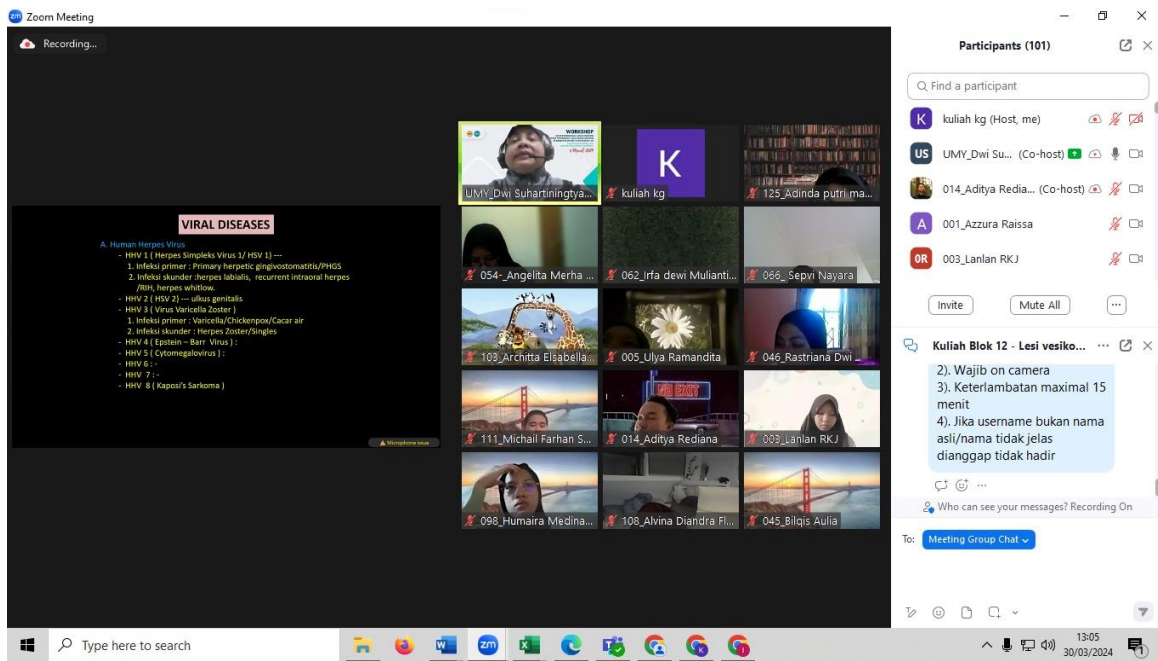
Zoom Meeting

Recording...

VIRAL DISEASES

A. Human Herpes Virus
- HHV 1 ( Herpes Simpleks Virus 1/ HSV 1) ---
1. Infeksi primer : Primary herpetic gingivostomatitis/PHGS
2. Infeksi skunder :herpes labialis, recurrent intraoral herpes /RIH, herpes whitlow.
- HHV 2 ( HSV 2) --- ulkus genitalis
- HHV 3 ( Virus Varicella Zoster )
1. Infeksi primer : Varicella/Chickenpox/Cacar air
2. Infeksi skunder : Herpes Zoster/Singles
- HHV 4 ( Epstein – Barr Virus ) :
- HHV 5 ( Cytomegalovirus ) :
- HHV 6 : -
- HHV 7 : -
- HHV 8 ( Kaposi's Sarkoma )

Microphone issue

WORKSHOP

UMY_Dwi Suhartiningtya...
K
kuliah kg
125_Adinda putri ma...
054-_Angelita Merha ...
062_Irfa dewi Mulianti...
066_ Sepvi Nayara
103_Architta Elsabella...
005_Ulya Ramandita
046_Rastriana Dwi _
111_Michail Farhan S...
NO EXIT
014_Aditya Rediana
003_Lanlan RKJ
098_Humaira Medina...
108_Alvina Diandra Fl...
045_Bilqis Aulia

Participants (101)

Find a participant
K kuliah kg (Host, me)
US UMY_Dwi Su... (Co-host)
014_Aditya Redia... (Co-host)
A 001_Azzura Raissa
0R 003_Lanlan RKJ

Invite
Mute All
...

Kuliah Blok 12 - Lesi vesiko... ...

2). Wajib on camera
3). Keterlambatan maximal 15 menit
4). Jika username bukan nama asli/nama tidak jelas dianggap tidak hadir

Who can see your messages? Recording On

To: Meeting Group Chat

Type here to search

13:05
30/03/2024